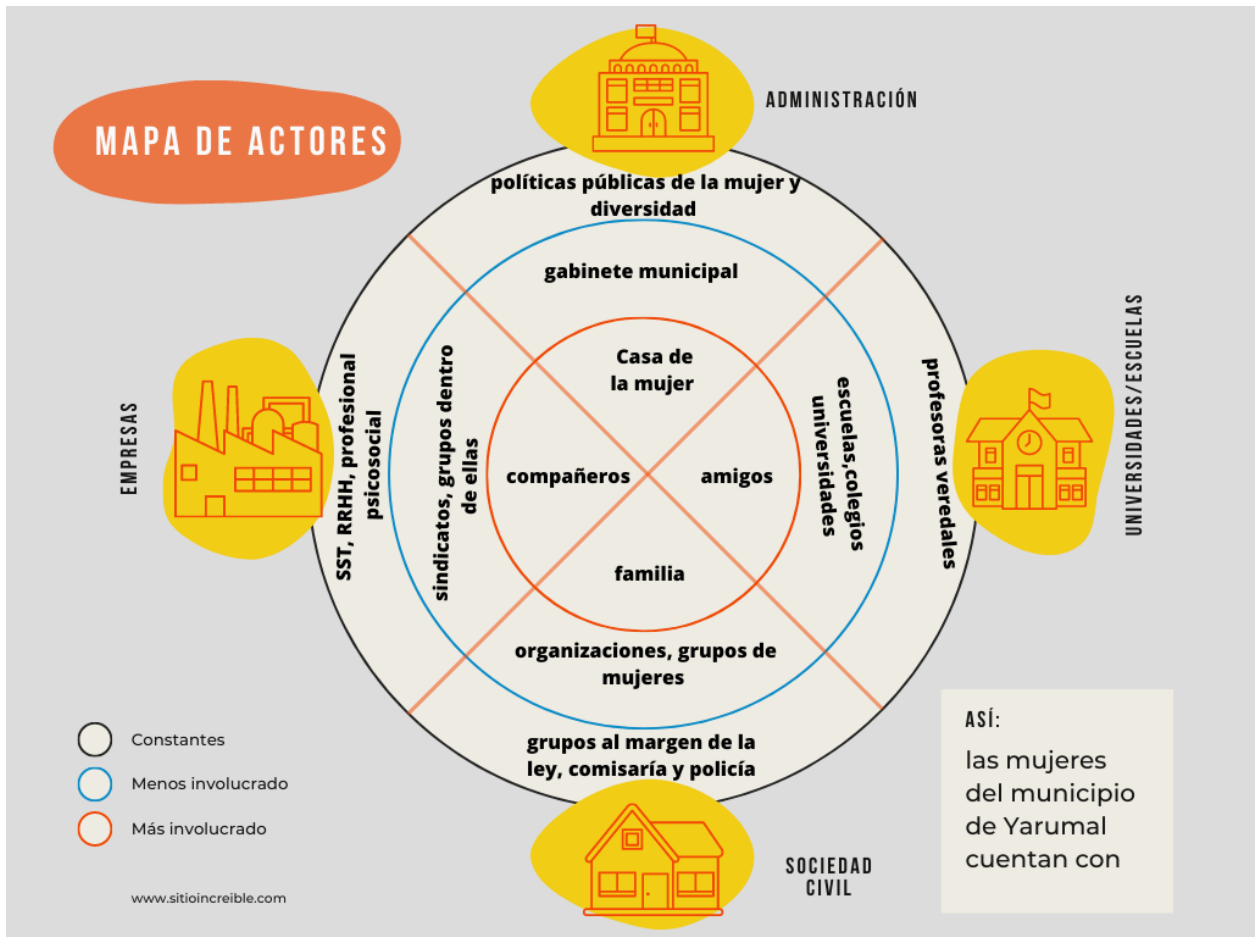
MAPA DE ACTORES

ADMINISTRACIÓN

políticas públicas de la mujer y diversidad

gabinete municipal

Casa de la mujer

EMPRESAS

SST, RRHH, profesional psicosocial

sindicatos, grupos dentro de ellas

compañeros

amigos

escuelas,colegios universidades

profesoras veredales

UNIVERSIDADES/ESCUELAS

familia

organizaciones, grupos de mujeres

grupos al margen de la ley, comisaría y policía

SOCIEDAD CIVIL

Constantes

Menos involucrado

Más involucrado

www.sitioincreible.com

ASÍ:

las mujeres del municipio de Yarumal cuentan con